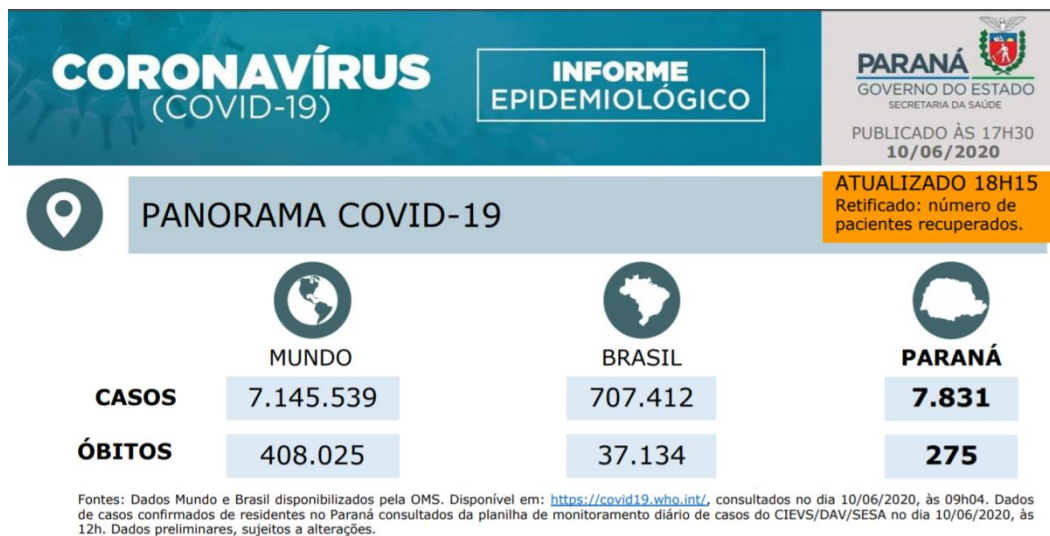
CORONAVÍRUS
(COVID-19)

INFORME
EPIDEMIOLÓGICO

PARANÁ
GOVERNO DO ESTADO
SECRETARIA DA SAÚDE

PUBLICADO ÀS 17H30
10/06/2020

PANORAMA COVID-19

ATUALIZADO 18H15
Retificado: número de pacientes recuperados.

| | MUNDO | BRASIL | PARANÁ |
|---|---|---|---|
| CASOS | 7.145.539 | 707.412 | 7.831 |
| ÓBITOS | 408.025 | 37.134 | 275 |

Fontes: Dados Mundo e Brasil disponibilizados pela OMS. Disponível em: https://covid19.who.int/, consultados no dia 10/06/2020, às 09h04. Dados de casos confirmados de residentes no Paraná consultados da planilha de monitoramento diário de casos do CIEVS/DAV/SESA no dia 10/06/2020, às 12h. Dados preliminares, sujeitos a alterações.